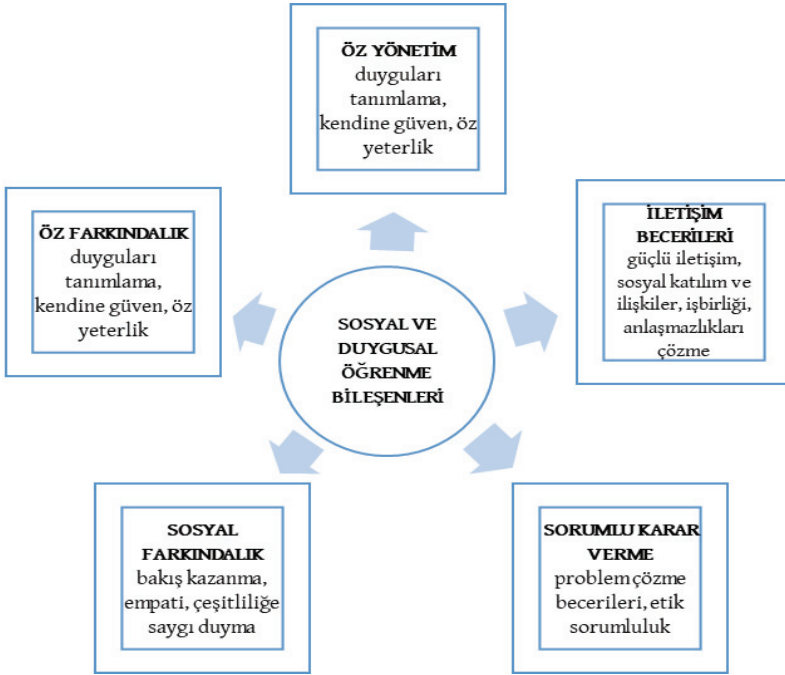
ÖZ YÖNETİM
duyguları tanımlama, kendine güven, öz yeterlik

ÖZ FARKINDALIK
duyguları tanımlama, kendine güven, öz yeterlik

İLETİŞİM BECERİLERİ
güçlü iletişim, sosyal katılım ve ilişkiler, işbirliği, anlaşmazlıkları çözme

SOSYAL VE DUYGUSAL ÖĞRENME BİLEŞENLERİ

SOSYAL FARKINDALIK
bakış kazanma, empati, çeşitliliğe saygı duyma

SORUMLU KARAR VERME
problem çözme becerileri, etik sorumluluk